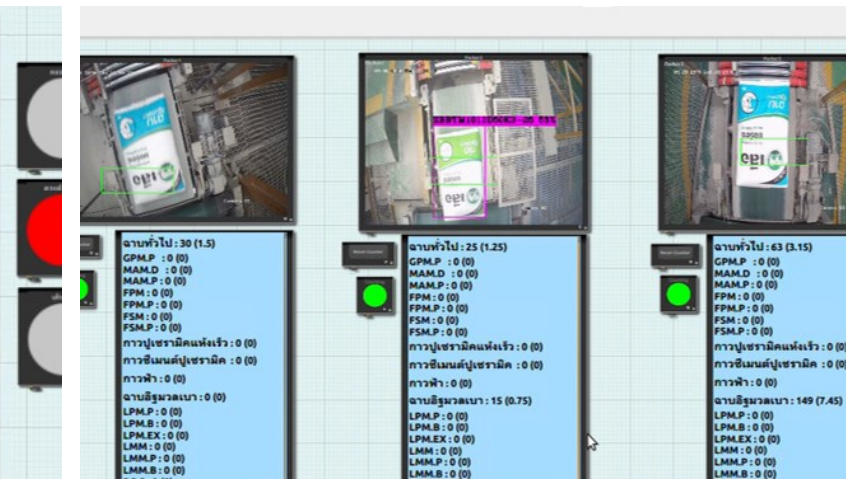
ฉาบทั่วไป : 30 (1.5)
GPM.P : 0 (0)
MAM.D : 0 (0)
MAM.P : 0 (0)
FPM : 0 (0)
FPM.P : 0 (0)
FSM : 0 (0)
FSM.P : 0 (0)
กาวปูเซรามิคแห้งเร็ว : 0 (0)
กาวซีเมนต์ปูเซรามิค : 0 (0)
กาวฟ้า : 0 (0)
ฉาบอิฐมวลเบา : 0 (0)
LPM.P : 0 (0)
LPM.B : 0 (0)
LPM.EX : 0 (0)
LMM : 0 (0)
LMM.P : 0 (0)
LMM.B : 0 (0)

ฉาบทั่วไป : 25 (1.25)
GPM.P : 0 (0)
MAM.D : 0 (0)
MAM.P : 0 (0)
FPM : 0 (0)
FPM.P : 0 (0)
FSM : 0 (0)
FSM.P : 0 (0)
กาวปูเซรามิคแห้งเร็ว : 0 (0)
กาวซีเมนต์ปูเซรามิค : 0 (0)
กาวฟ้า : 0 (0)
ฉาบอิฐมวลเบา : 15 (0.75)
LPM.P : 0 (0)
LPM.B : 0 (0)
LPM.EX : 0 (0)
LMM : 0 (0)
LMM.P : 0 (0)
LMM.B : 0 (0)

ฉาบทั่วไป : 63 (3.15)
GPM.P : 0 (0)
MAM.D : 0 (0)
MAM.P : 0 (0)
FPM : 0 (0)
FPM.P : 0 (0)
FSM : 0 (0)
FSM.P : 0 (0)
กาวปูเซรามิคแห้งเร็ว : 0 (0)
กาวซีเมนต์ปูเซรามิค : 0 (0)
กาวฟ้า : 0 (0)
ฉาบอิฐมวลเบา : 149 (7.45)
LPM.P : 0 (0)
LPM.B : 0 (0)
LPM.EX : 0 (0)
LMM : 0 (0)
LMM.P : 0 (0)
LMM.B : 0 (0)